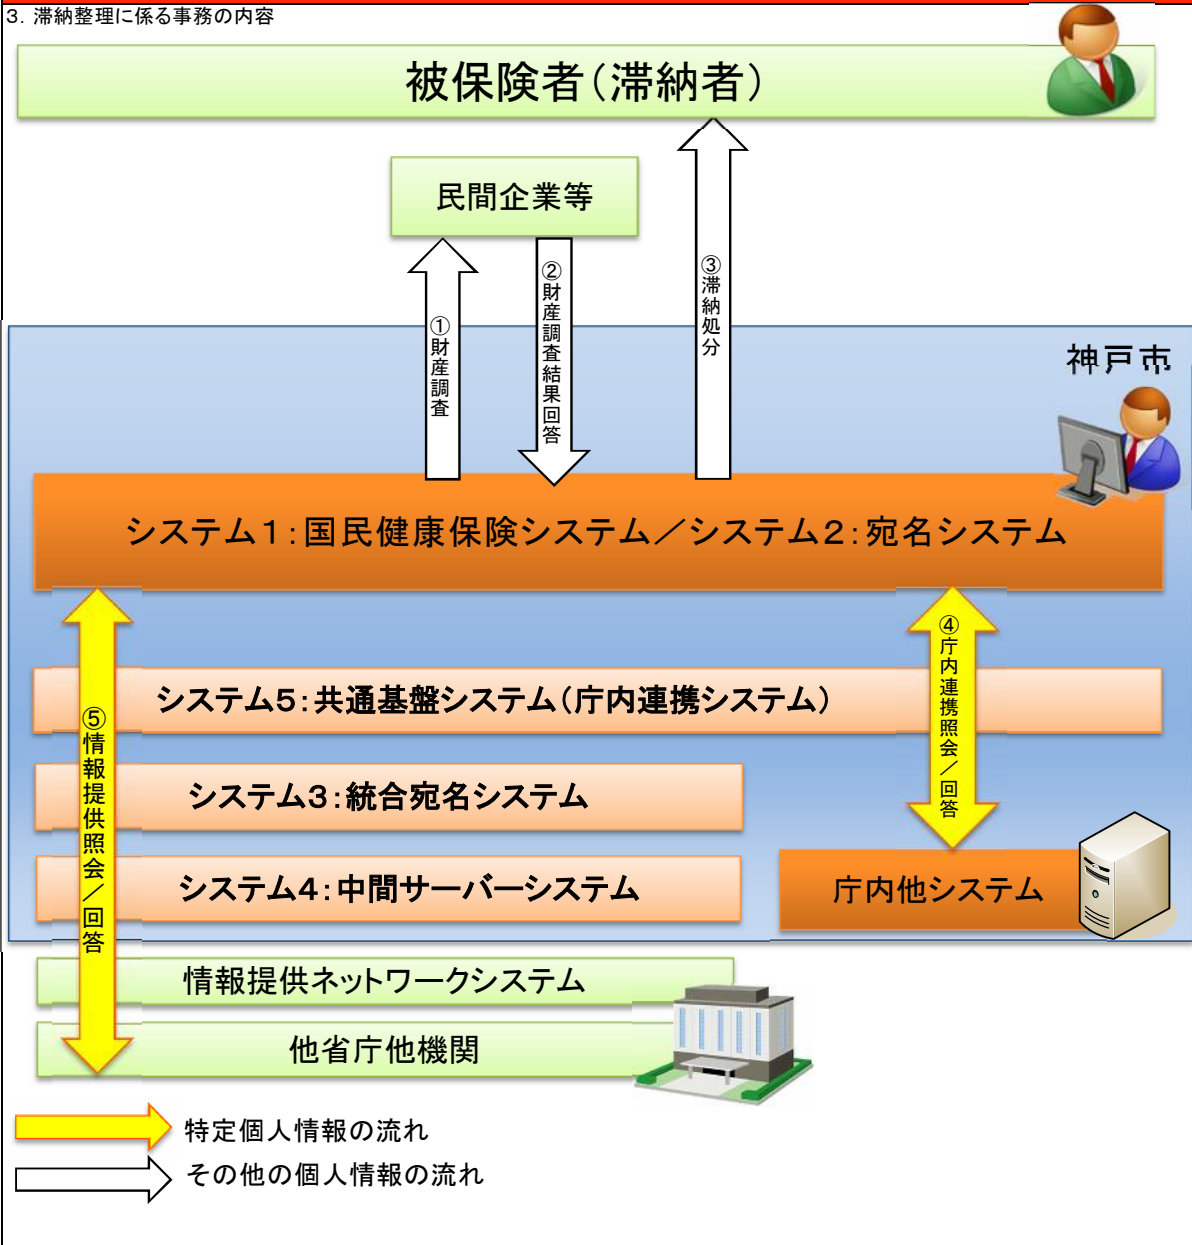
3. 滞納整理に係る事務の内容

被保険者（滞納者）

民間企業等

①財産調査

②財産調査結果回答

③滞納処分

神戸市

システム1：国民健康保険システム／システム2：宛名システム

④庁内連携照会／回答

システム5：共通基盤システム（庁内連携システム）

⑤情報提供照会／回答

システム3：統合宛名システム

システム4：中間サーバーシステム

庁内他システム

情報提供ネットワークシステム

他省庁他機関

特定個人情報の流れ

その他の個人情報の流れ